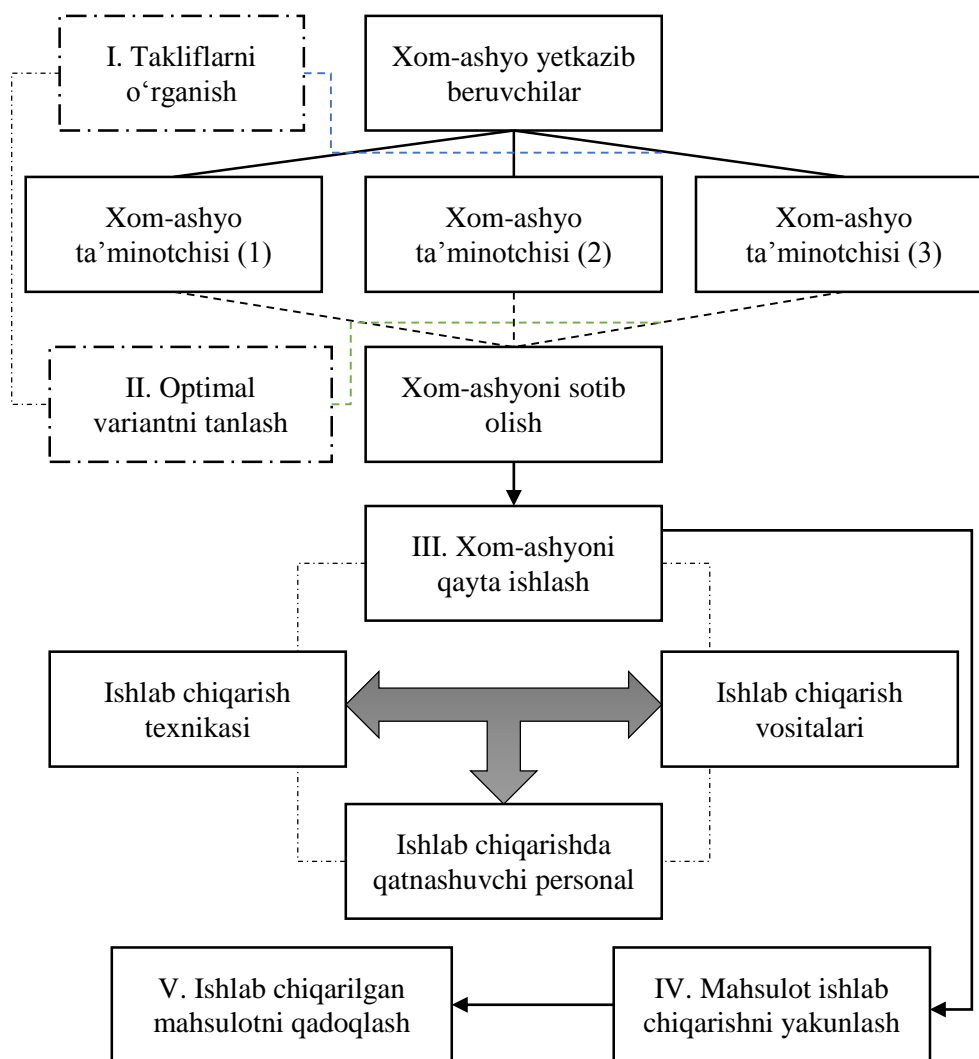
I. Takliflarni o‘rganish

Xom-ashyo yetkazib beruvchilar

Xom-ashyo ta’minotchisi (1)

Xom-ashyo ta’minotchisi (2)

Xom-ashyo ta’minotchisi (3)

II. Optimal variantni tanlash

Xom-ashyoni sotib olish

III. Xom-ashyoni qayta ishlash

Ishlab chiqarish texnikasi

Ishlab chiqarish vositalari

Ishlab chiqarishda qatnashuvchi personal

V. Ishlab chiqarilgan mahsulotni qadoqlash

IV. Mahsulot ishlab chiqarishni yakunlash